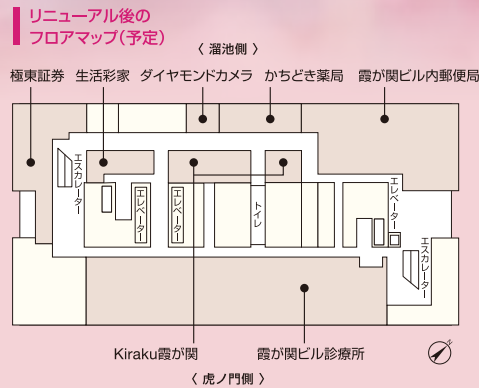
リニューアル後の
フロアマップ(予定)

〈 溜池側 〉

極東証券
生活彩家
ダイヤモンドカメラ
かちどき薬局
霞が関ビル内郵便局

エスカレーター
エレベーター
エレベーター
トイレ
エレベーター
エスカレーター

Kiraku霞が関
霞が関ビル診療所

〈 虎ノ門側 〉